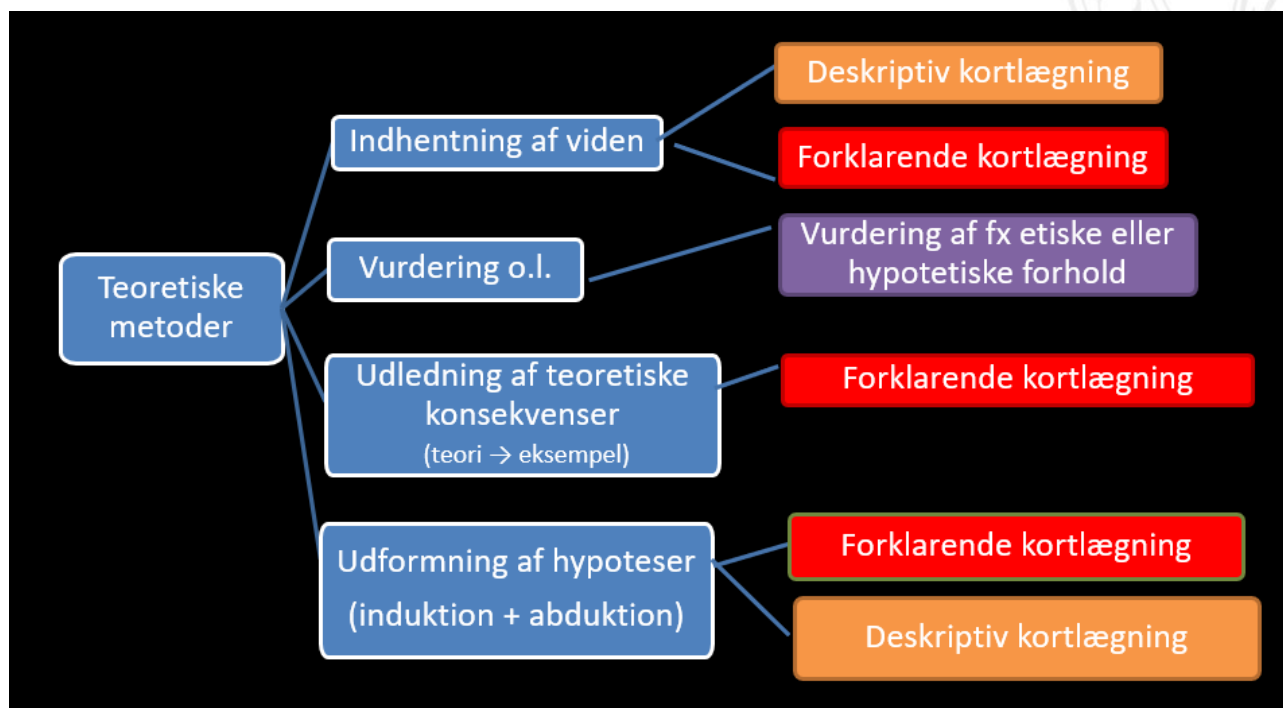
Teoretiske metoder

Indhentning af viden

Deskriptiv kortlægning

Forklarende kortlægning

Vurdering o.l.

Vurdering af fx etiske eller hypotetiske forhold

Udledning af teoretiske konsekvenser
(teori → eksempel)

Forklarende kortlægning

Udformning af hypoteser
(induktion + abduktion)

Forklarende kortlægning

Deskriptiv kortlægning